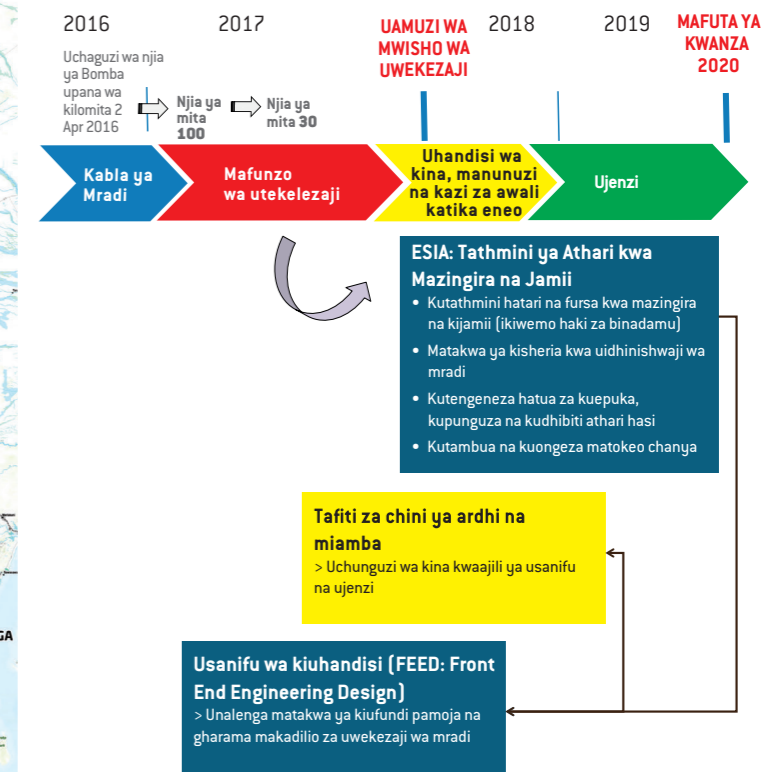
2016

2017

UAMUZI WA MWISHO WA UWEKEZAJI

2018

2019

MAFUTA YA KWANZA 2020

Uchaguzi wa njia ya Bomba upana wa kilomita 2 Apr 2016

Njia ya mita 100

Njia ya mita 30

Kabla ya Mradi

Mafunzo wa utekelezaji

Uhandisi wa kina, manunuzi na kazi za awali katika eneo

Ujenzi

ESIA: Tathmini ya Athari kwa Mazingira na Jamii
• Kutathmini hatari na fursa kwa mazingira na kijamii (ikiwemo haki za binadamu)
• Matakwa ya kisheria kwa uidhinishwaji wa mradi
• Kutengeneza hatua za kuepuka, kupunguza na kudhibiti athari hasi
• Kutambua na kuongeza matokeo chanya

Tafiti za chini ya ardhi na miamba
> Uchunguzi wa kina kwaajili ya usanifu na ujenzi

Usanifu wa kiuhandisi (FEED: Front End Engineering Design)
> Unalenga matakwa ya kiufundi pamoja na gharama makadilio za uwekezaji wa mradi

GA